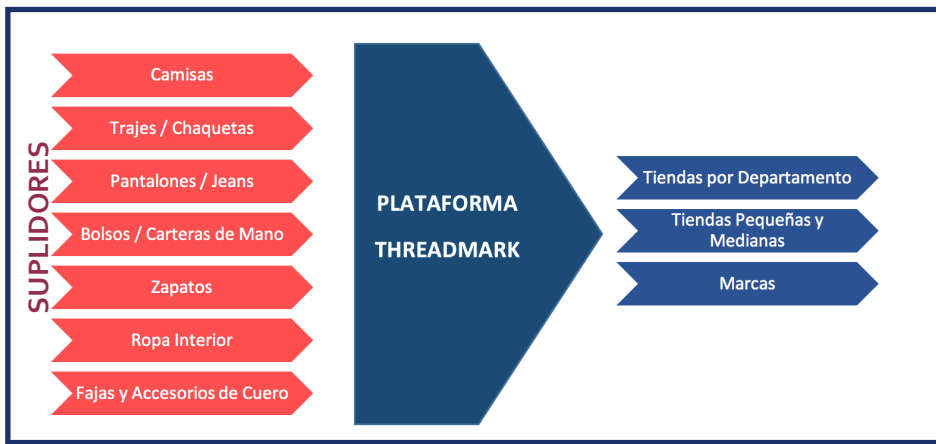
SUPLIDORES

Camisas

Trajes / Chaquetas

Pantalones / Jeans

Bolsos / Carteras de Mano

Zapatos

Ropa Interior

Fajas y Accesorios de Cuero

PLATAFORMA

THREADMARK

Tiendas por Departamento

Tiendas Pequeñas y Medianas

Marcas